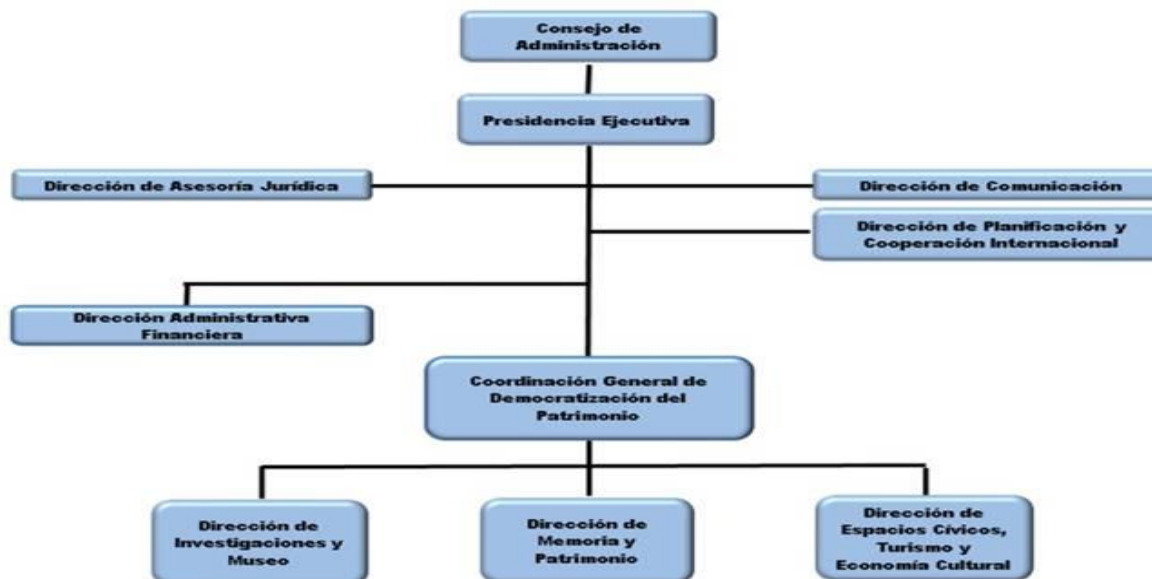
Consejo de Administración

Presidencia Ejecutiva

Dirección de Asesoría Jurídica

Dirección de Comunicación

Dirección de Planificación y Cooperación Internacional

Dirección Administrativa Financiera

Coordinación General de Democratización del Patrimonio

Dirección de Investigaciones y Museo

Dirección de Memoria y Patrimonio

Dirección de Espacios Cívicos, Turismo y Economía Cultural